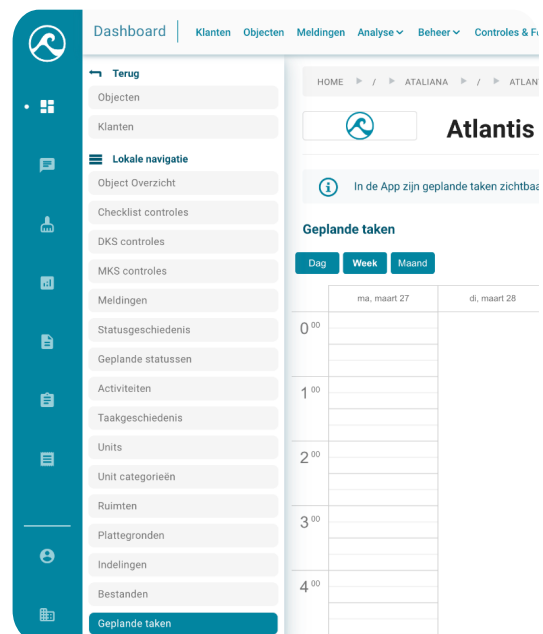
Dashboard Klanten Objecten Meldingen Analyse Beheer Controles & F

Terug
Objecten
Klanten

Lokale navigatie
Object Overzicht
Checklist controles
DKS controles
MKS controles
Meldingen
Statusgeschiedenis
Geplande statussen
Activiteiten
Taakgeschiedenis
Units
Unit categorieën
Ruimten
Plattegronden
Indelingen
Bestanden
Geplande taken

HOME / ATALIANA / ATLANT

Atlantis

In de App zijn geplande taken zichtbaa

Geplande taken

Dag Week Maand

| | ma, maart 27 | di, maart 28 |
|---|---|---|
| $0^{00}$ | | |
| $1^{00}$ | | |
| $2^{00}$ | | |
| $3^{00}$ | | |
| $4^{00}$ | | |